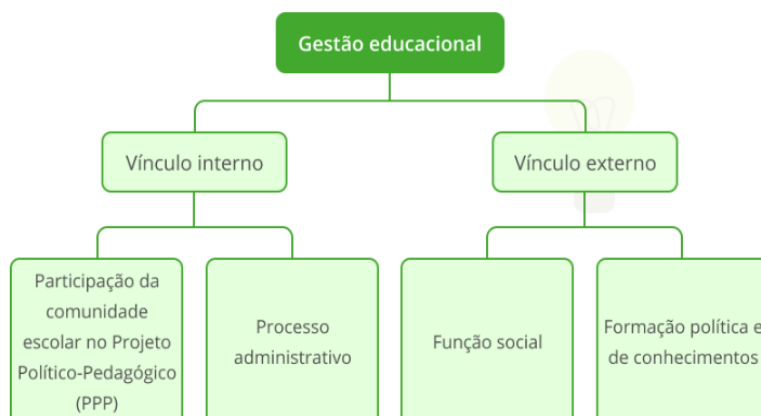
Gestão educacional

Vínculo interno

Vínculo externo

Participação da comunidade escolar no Projeto Político-Pedagógico (PPP)

Processo administrativo

Função social

Formação política e de conhecimentos